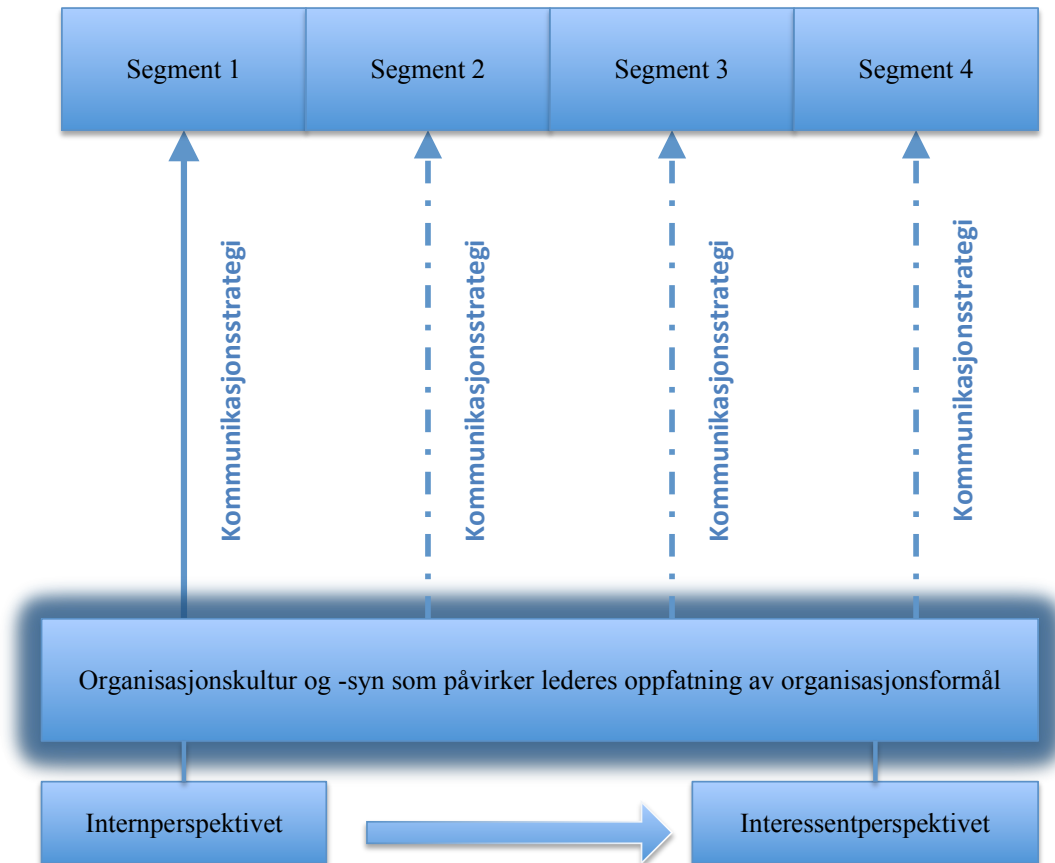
Segment 1

Segment 2

Segment 3

Segment 4

Kommunikasjonsstrategi

Kommunikasjonsstrategi

Kommunikasjonsstrategi

Kommunikasjonsstrategi

Organisasjonskultur og -syn som påvirker lederes oppfatning av organisasjonsformål

Internperspektivet

Interessentperspektivet